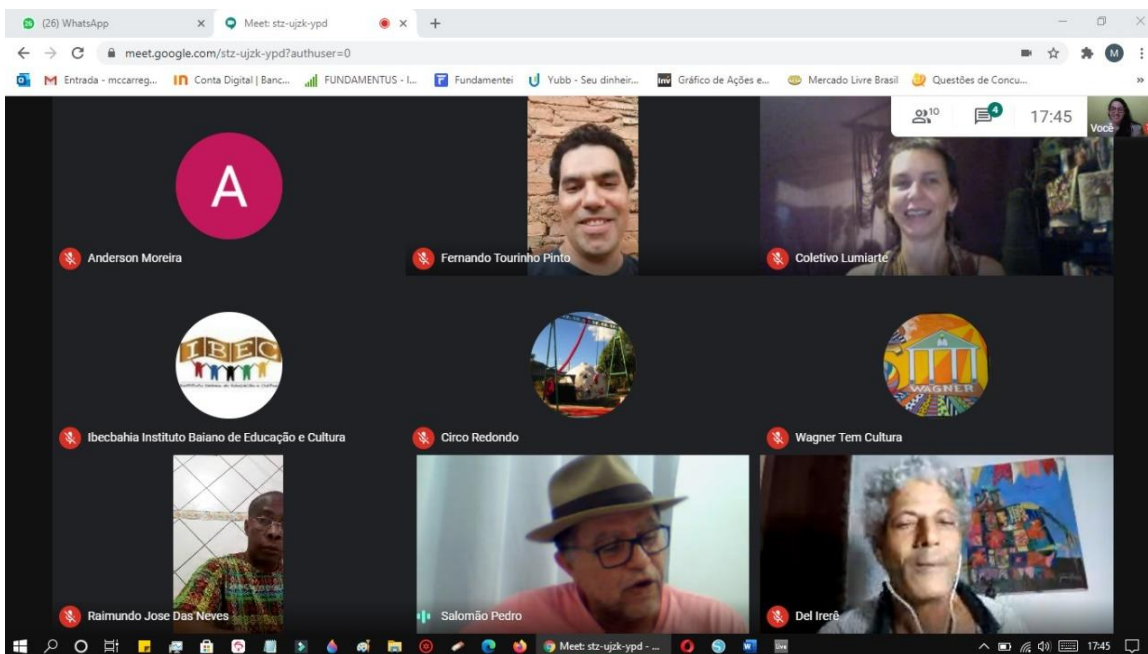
(26) WhatsApp
Meet: stz-ujzk-ypd
meet.google.com/stz-ujzk-ypd?authuser=0
Entrada - mccarreg... Conta Digital | Banc... FUNDAMENTUS - I... Fundamentei Yubb - Seu dinheir... Gráfico de Ações e... Mercado Livre Brasil Questões de Concu...
10 4 17:45 Você

A
Anderson Moreira
Fernando Tourinho Pinto
Coletivo Lumiarte
IBEC
Ibecbahia Instituto Baiano de Educação e Cultura
Circo Redondo
WAGNER
Wagner Tem Cultura
Raimundo Jose Das Neves
Salomão Pedro
Del Irerê

Meet: stz-ujzk-ypd - ...
17:45